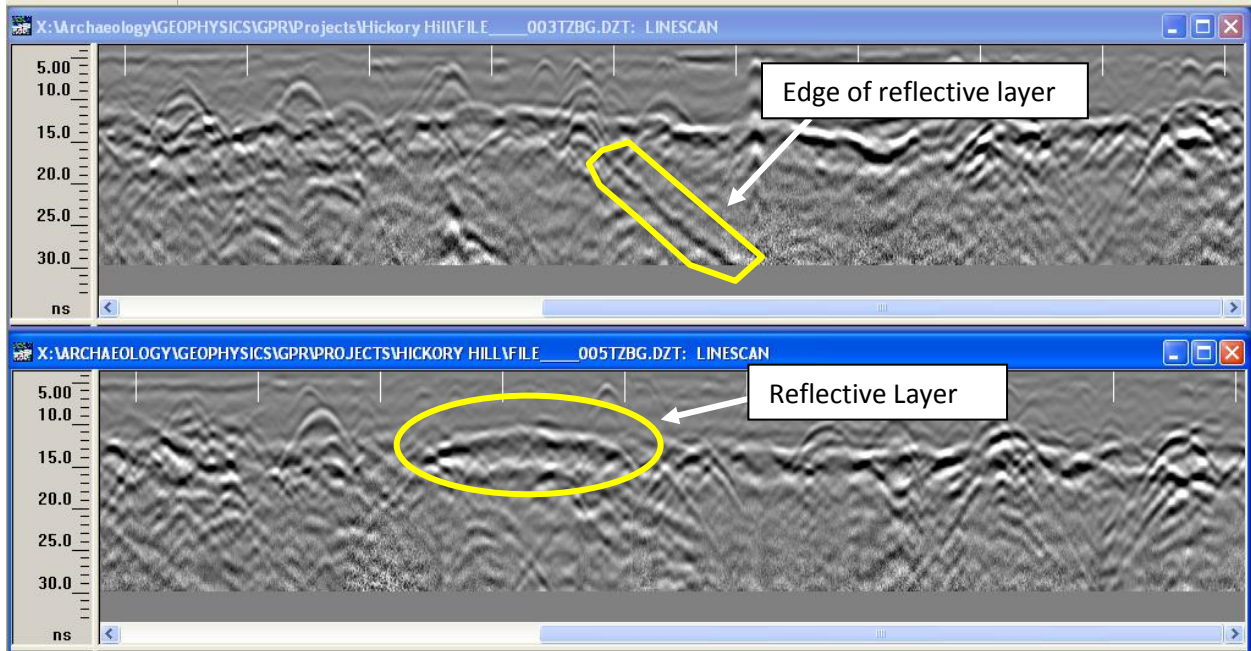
X:\Archaeology\GEOPHYSICS\GPR\Projects\Hickory Hill\FILE____003TZBG.DZT: LINESCAN

5.00
10.0
15.0
20.0
25.0
30.0
ns

Edge of reflective layer

X:\ARCHAEOLOGY\GEOPHYSICS\GPR\PROJECTS\HICKORY HILL\FILE____005TZBG.DZT: LINESCAN

5.00
10.0
15.0
20.0
25.0
30.0
ns

Reflective Layer